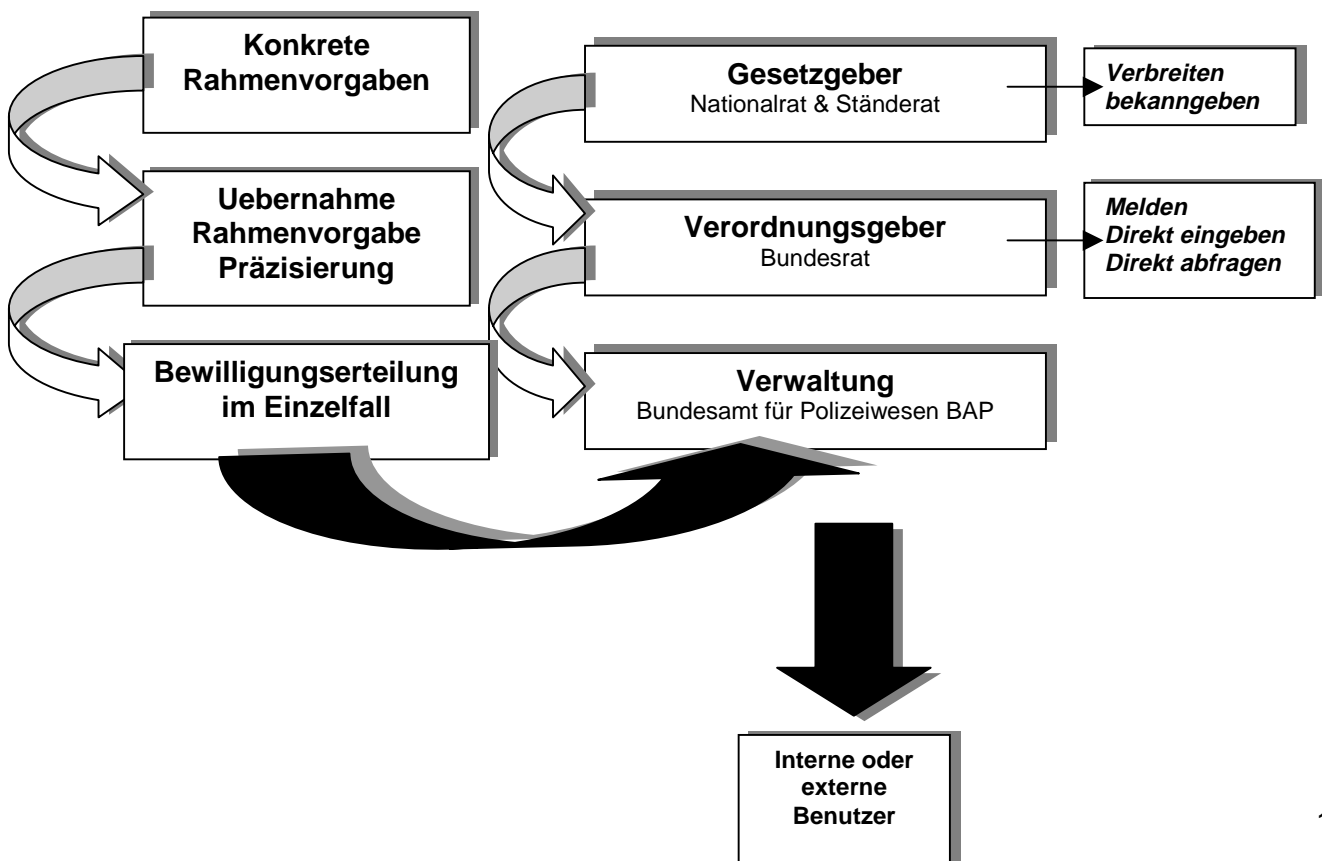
Konkrete Rahmenvorgaben

Uebernahme Rahmenvorgabe Präzisierung

Bewilligungserteilung im Einzelfall

Gesetzgeber
Nationalrat & Ständerat

Verbreiten bekanngeben

Verordnungsgeber
Bundesrat

Melden
Direkt eingeben
Direkt abfragen

Verwaltung
Bundesamt für Polizeiwesen BAP

Interne oder externe Benutzer

1